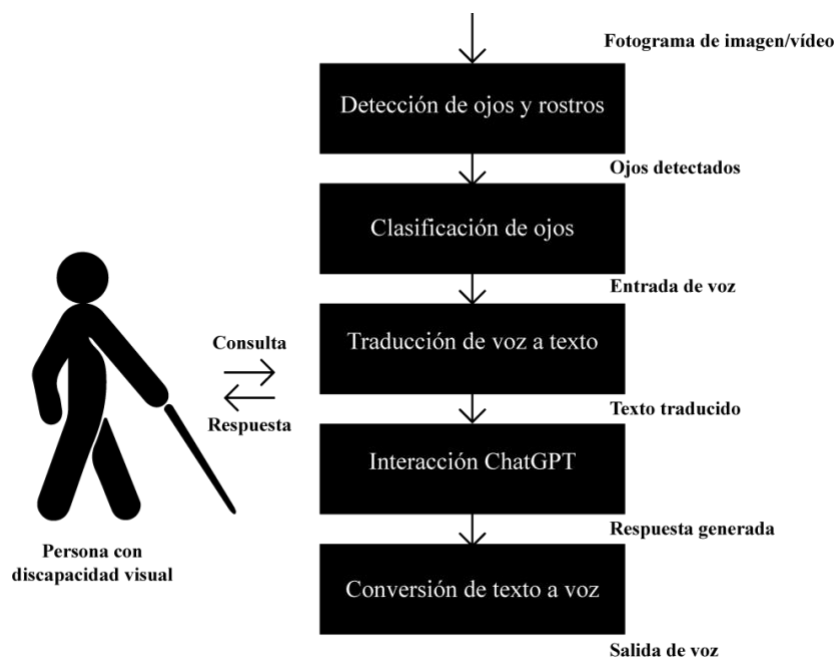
Fotograma de imagen/vídeo

Detección de ojos y rostros

Ojos detectados

Clasificación de ojos

Entrada de voz

Consulta

Traducción de voz a texto

Respuesta

Texto traducido

Interacción ChatGPT

Respuesta generada

Persona con discapacidad visual

Conversión de texto a voz

Salida de voz